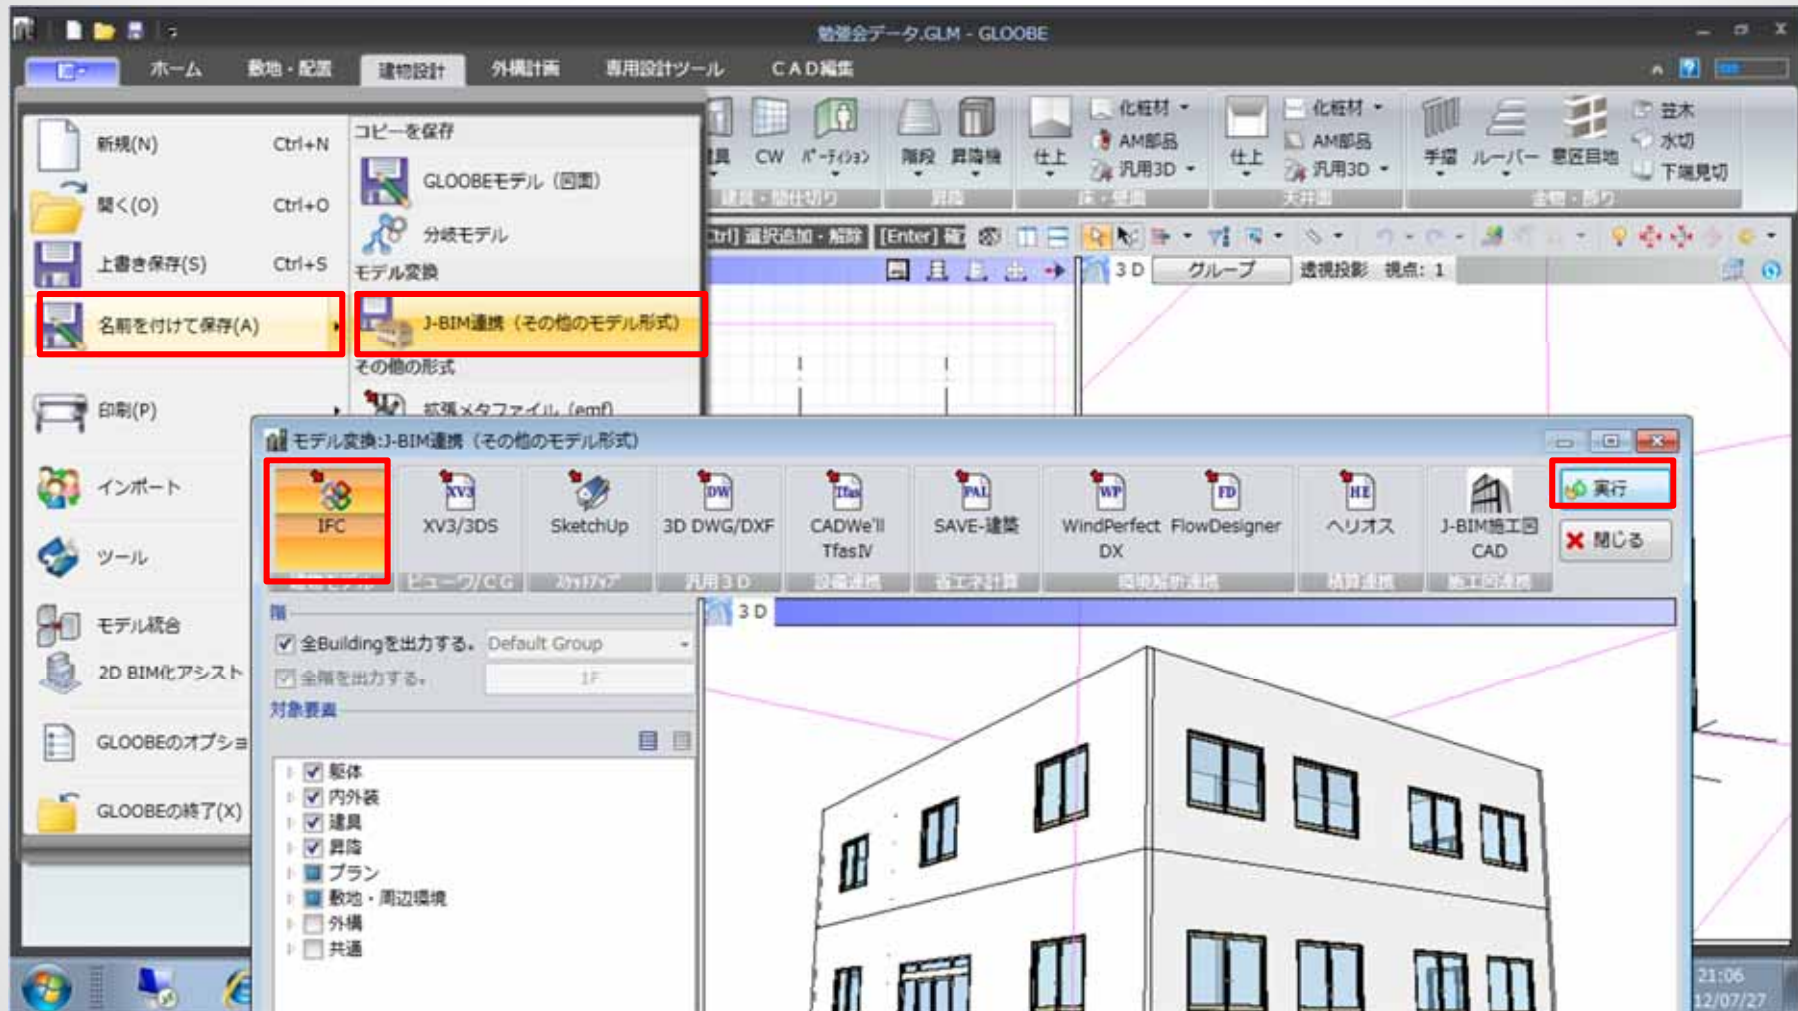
勉強会データ.GLM - GLOOBE

ホーム 敷地・配置 建物設計 外構計画 専用設計ツール CAD編集

新規(N) Ctrl+N
開く(O) Ctrl+O
上書き保存(S) Ctrl+S
名前を付けて保存(A)
印刷(P)
インポート
ツール
モデル統合
2D BIM化アシスト
GLOOBEのオプション
GLOOBEの終了(X)

コピーを保存
GLOOBEモデル（図面）
分岐モデル
モデル変換
J-BIM連携（その他のモデル形式）
その他の形式
拡張メタファイル (emf)

CW パーティション 階段 昇降機 仕上 化粧材 AM部品 汎用3D 仕上 化粧材 AM部品 汎用3D 手摺 ルーバー 意匠目地 笠木 水切 下端見切

[Ctrl] 選択追加・解除 [Enter] 確
3D グループ 透視投影 視点: 1

モデル変換:J-BIM連携（その他のモデル形式）

IFC
XV3/3DS
SketchUp
3D DWG/DXF
CADWe'll TfasIV
SAVE-建築
WindPerfect DX
FlowDesigner
ヘリオス
J-BIM施工図CAD
実行
閉じる

汎用3D

階
全Buildingを出力する。 Default Group
全階を出力する。 1F
対象要素
躯体
内外装
建具
昇降
プラン
敷地・周辺環境
外構
共通

3D

21:06
12/07/27